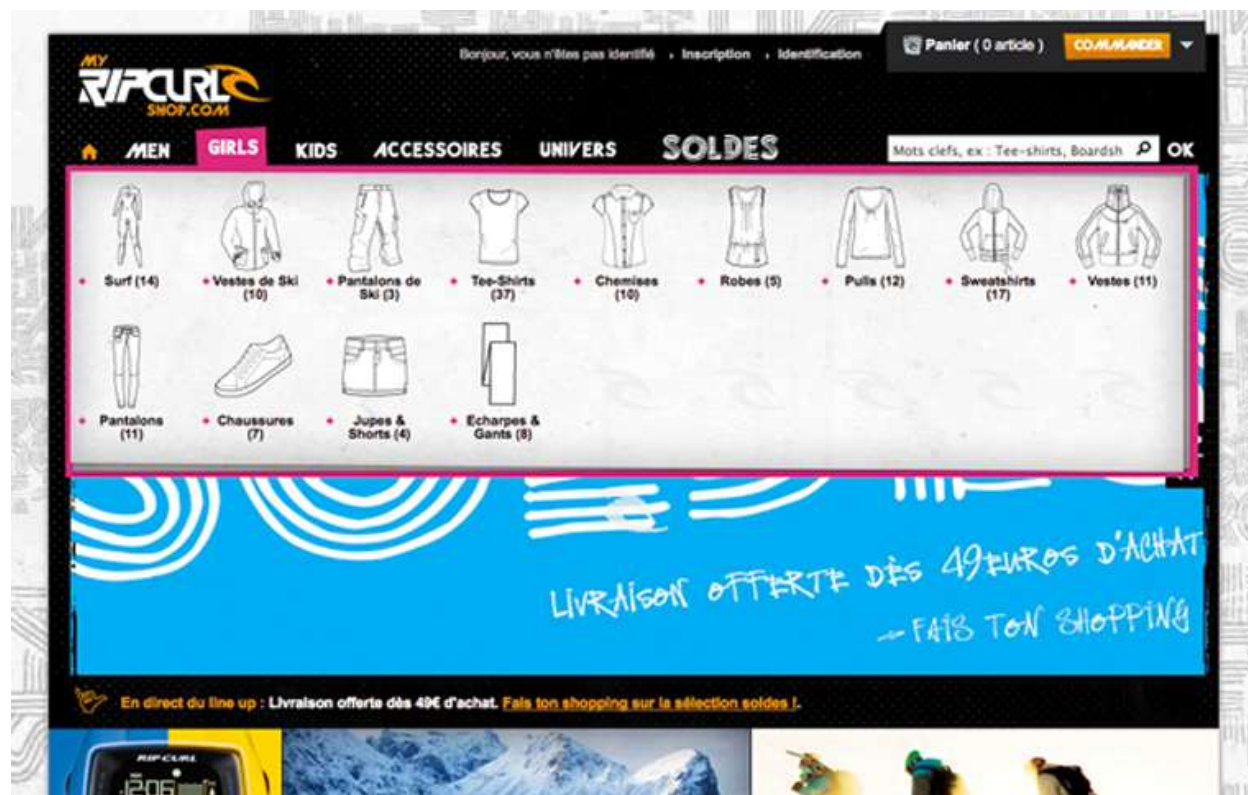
MY RIPCURL SHOP.COM

Bonjour, vous n'êtes pas identifié › Inscription › Identification

Panier ( 0 article ) COMMANDER

MEN GIRLS KIDS ACCESSOIRES UNIVERS SOLDES

Mots clefs, ex : Tee-shirts, Boardsh OK

Surf (14)
Vestes de Ski (10)
Pantalons de Ski (3)
Tee-Shirts (37)
Chemises (10)
Robes (5)
Pulls (12)
Sweatshirts (17)
Vestes (11)
Pantalons (11)
Chaussures (7)
Jupes & Shorts (4)
Echarpes & Gants (8)

LIVRAISON OFFERTE DÈS 49EUROS D'ACHAT
FAIS TON SHOPPING

En direct du line up : Livraison offerte dès 49€ d'achat. Fais ton shopping sur la sélection soldes !.

RIP CURL